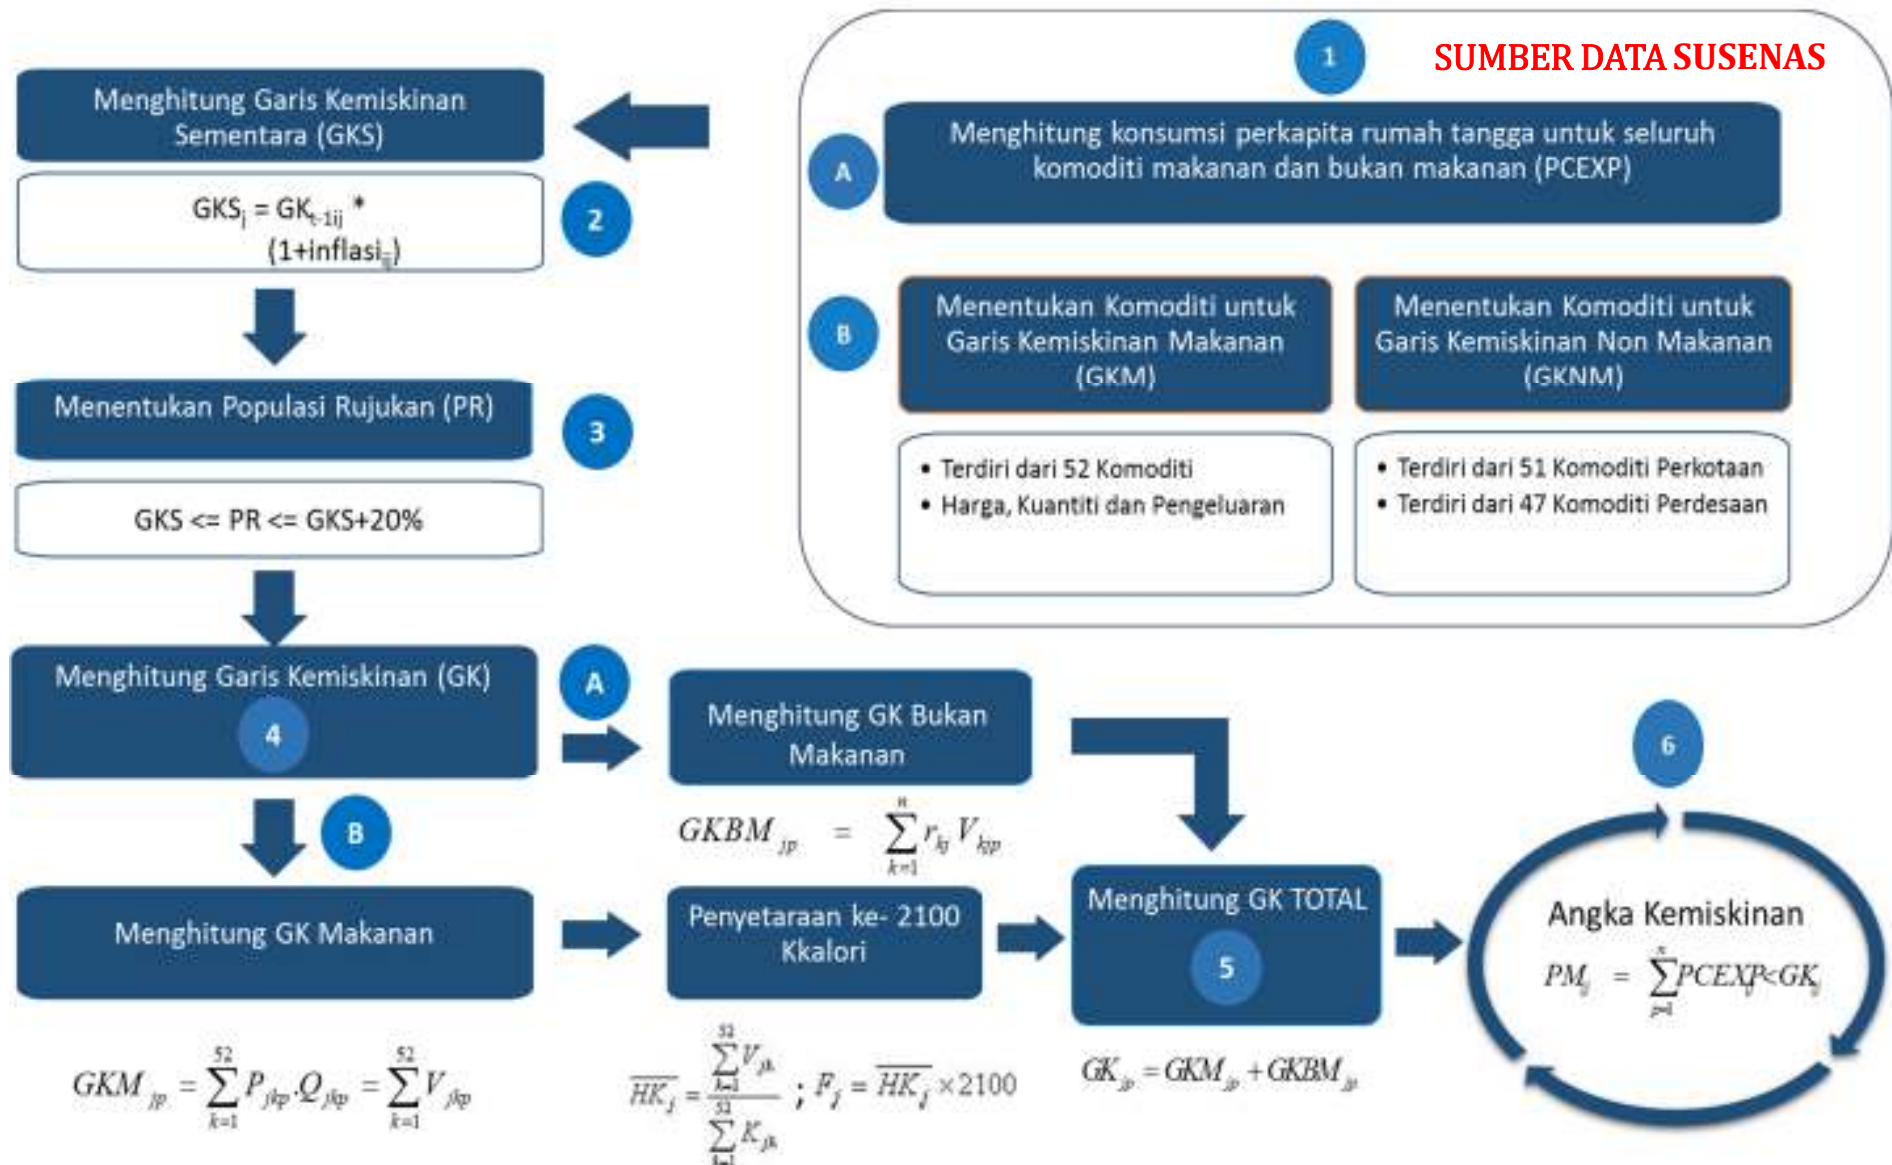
1

SUMBER DATA SUSENAS

A

Menghitung konsumsi perkapita rumah tangga untuk seluruh komoditi makanan dan bukan makanan (PCEXP)

B

Menentukan Komoditi untuk Garis Kemiskinan Makanan (GKM)

Menentukan Komoditi untuk Garis Kemiskinan Non Makanan (GKNM)

• Terdiri dari 52 Komoditi
• Harga, Kuantiti dan Pengeluaran

• Terdiri dari 51 Komoditi Perkotaan
• Terdiri dari 47 Komoditi Perdesaan

Menghitung Garis Kemiskinan Sementara (GKS)

$GKS_j = GK_{t-1ij} * (1+inflasi_{ij})$

2

Menentukan Populasi Rujukan (PR)

3

GKS <= PR <= GKS+20%

Menghitung Garis Kemiskinan (GK)

4

A

B

Menghitung GK Bukan Makanan

$GKBM_{jp} = \sum_{k=1}^{n} r_{kj} V_{kjp}$

Menghitung GK Makanan

$GKM_{jp} = \sum_{k=1}^{52} P_{jkp} Q_{jkp} = \sum_{k=1}^{52} V_{jkp}$

Penyetaraan ke- 2100 Kkalori

$\overline{HK}_j = \frac{\sum_{k=1}^{52} V_{jk}}{\sum_{k=1}^{52} K_{jk}}$ ; $F_j = \overline{HK}_j \times 2100$

Menghitung GK TOTAL

5

$GK_{jp} = GKM_{jp} + GKBM_{jp}$

6

Angka Kemiskinan

$PM_j = \sum_{p=1}^{n} PCEXP < GK_j$